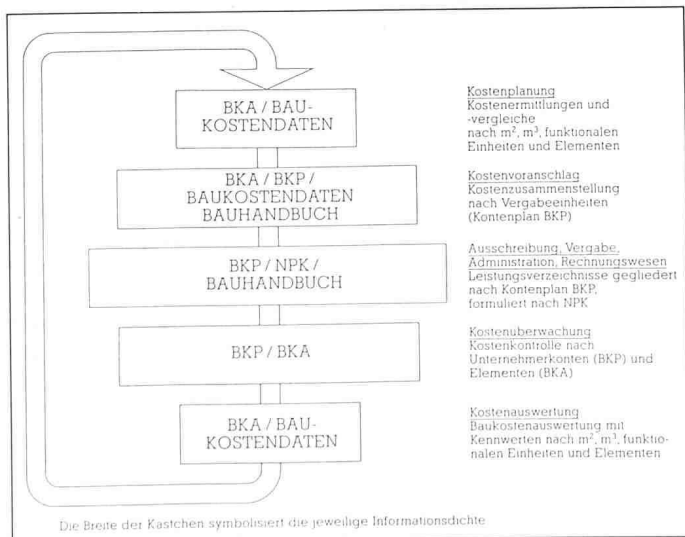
BKA / BAU-KOSTENDATEN

Kostenplanung
Kostenermittlungen und -vergleiche nach $m^2$, $m^3$, funktionalen Einheiten und Elementen

BKA / BKP / BAUKOSTENDATEN BAUHANDBUCH

Kostenvoranschlag
Kostenzusammenstellung nach Vergabeeinheiten (Kontenplan BKP)

BKP / NPK / BAUHANDBUCH

Ausschreibung, Vergabe, Administration, Rechnungswesen
Leistungsverzeichnisse gegliedert nach Kontenplan BKP, formuliert nach NPK

BKP / BKA

Kostenuberwachung
Kostenkontrolle nach Unternehmerkonten (BKP) und Elementen (BKA)

BKA / BAU-KOSTENDATEN

Kostenauswertung
Baukostenauswertung mit Kennwerten nach $m^2$, $m^3$, funktionalen Einheiten und Elementen

Die Breite der Kastchen symbolisiert die jeweilige Informationsdichte